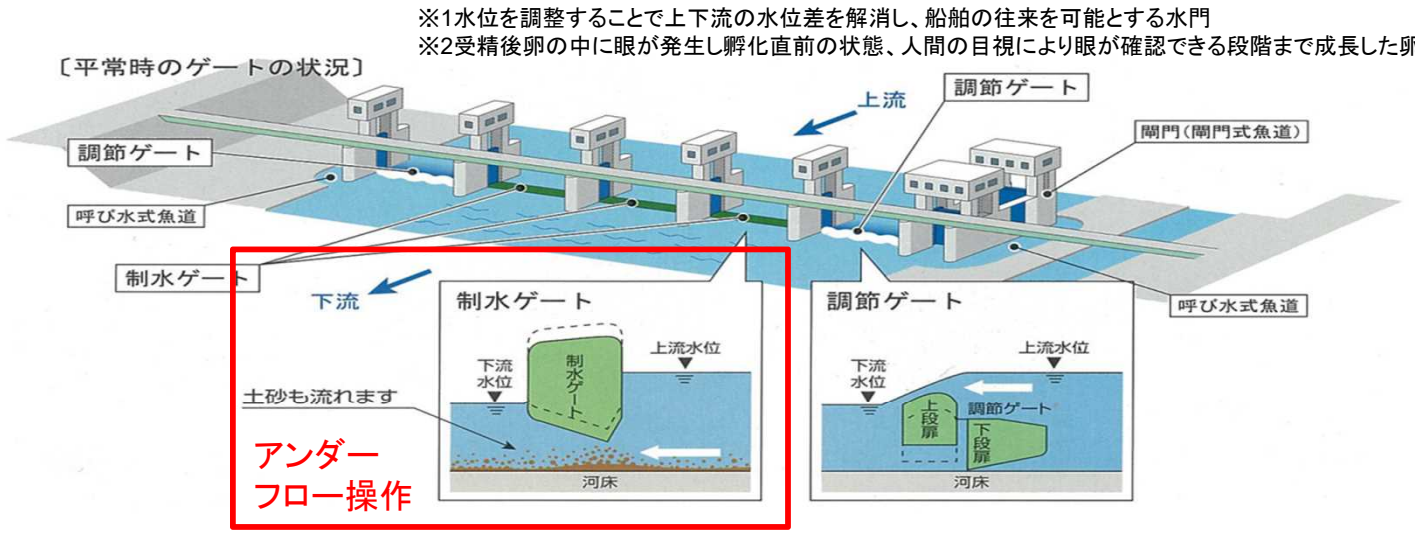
※1水位を調整することで上下流の水位差を解消し、船舶の往来を可能とする水門
※2受精後卵の中に眼が発生し孵化直前の状態、人間の目視により眼が確認できる段階まで成長した卵

〔平常時のゲートの状況〕

上流

調節ゲート

閘門（閘門式魚道）

調節ゲート

呼び水式魚道

制水ゲート

下流

呼び水式魚道

制水ゲート

下流水位

上流水位

制水ゲート

土砂も流れます

河床

アンダーフロー操作

調節ゲート

下流水位

上流水位

上段扉

調節ゲート

下段扉

河床